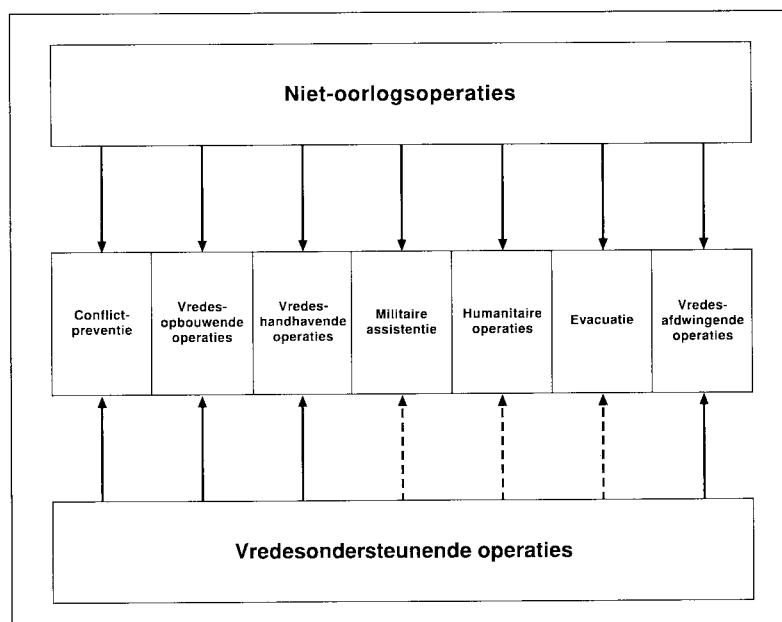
Niet-oorlogsoperaties

Conflictpreventie

Vredesopbouwende operaties

Vredeshandhavende operaties

Militaire assistentie

Humanitaire operaties

Evacuatie

Vredesafdwingende operaties

Vredesondersteunende operaties